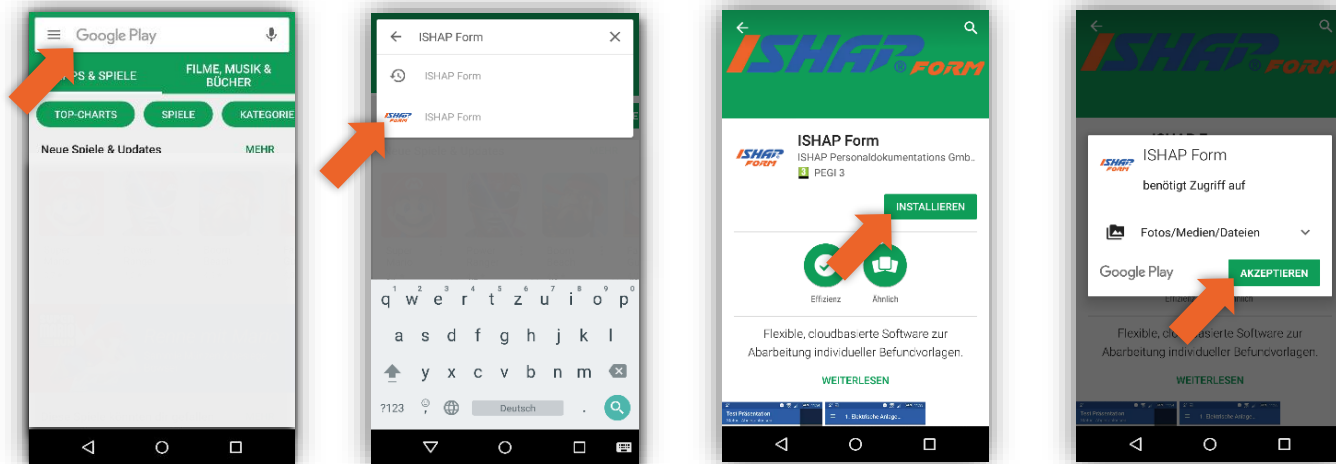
Google Play
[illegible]PS & SPIELE
FILME, MUSIK & BÜCHER
TOP-CHARTS
SPIELE
KATEGORIE
Neue Spiele & Updates
MEHR

ISHAP Form
ISHAP Form
ISHAP FORM
ISHAP Form
1 2 3 4 5 6 7 8 9 0
q w e r t z u i o p
a s d f g h j k l
y x c v b n m
?123
Deutsch
.

ISHAP® FORM
ISHAP FORM
ISHAP Form
ISHAP Personaldokumentations Gmb...
PEGI 3
INSTALLIEREN
Effizienz
Ähnlich
Flexible, cloudbasierte Software zur Abarbeitung individueller Befundvorlagen.
WEITERLESEN
Test Präsentation
1. Ärztliche Anlage...

ISHAP® FORM
ISHAP FORM
ISHAP Form
benötigt Zugriff auf
Fotos/Medien/Dateien
Google Play
AKZEPTIEREN
Flexible, cloudbasierte Software zur Abarbeitung individueller Befundvorlagen.
WEITERLESEN
Test Präsentation
1. Ärztliche Anlage...